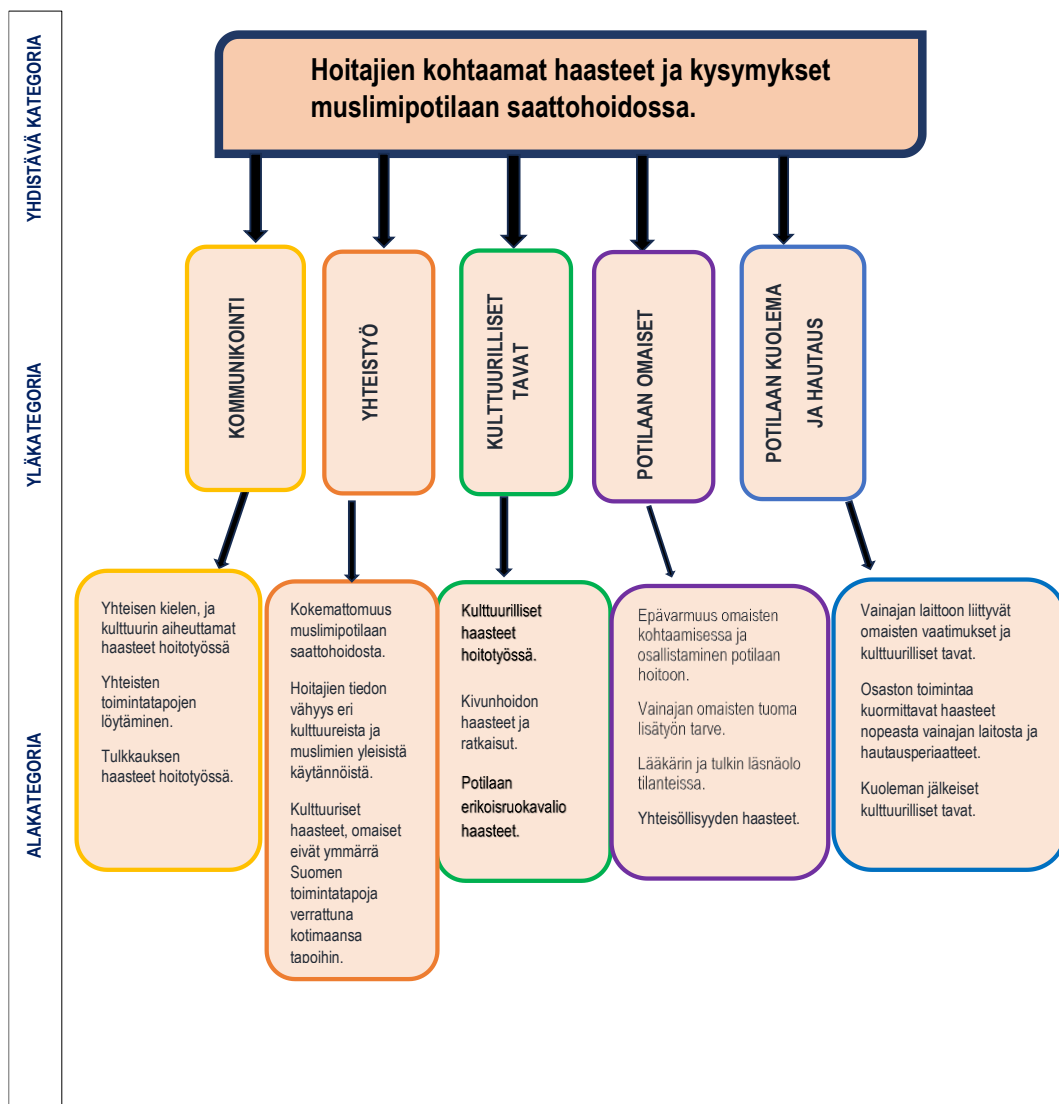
YHDISTÄVÄ KATEGORIA

Hoitajien kohtaamat haasteet ja kysymykset muslimipotilaan saattohoidossa.

YLÄKATEGORIA

KOMMUNIKOINTI

YHTEISTYÖ

KULTTUURILLISET TAVAT

POTILAAN OMAISET

POTILAAN KUOLEMA JA HAUTAUS

ALAKATEGORIA

Yhteisen kielen, ja kulttuurin aiheuttamat haasteet hoitotyössä

Yhteisten toimintatapojen löytäminen.

Tulkkauksen haasteet hoitotyössä.

Kokemattomuus muslimipotilaan saattohoidosta.

Hoitajien tiedon vähyys eri kulttuureista ja muslimien yleisistä käytännöistä.

Kulttuuriset haasteet, omaiset eivät ymmärrä Suomen toimintatapoja verrattuna kotimaansa tapoihin.

Kulttuurilliset haasteet hoitotyössä.

Kivunhoidon haasteet ja ratkaisut.

Potilaan erikoisruokavalio haasteet.

Epävarmuus omaisten kohtaamisessa ja osallistaminen potilaan hoitoon.

Vainajan omaisten tuoma lisätyön tarve.

Lääkärin ja tulkin läsnäolo tilanteissa.

Yhteisöllisyyden haasteet.

Vainajan laittoon liittyvät omaisten vaatimukset ja kulttuurilliset tavat.

Osaston toimintaa kuormittavat haasteet nopeasta vainajan laitosta ja hautausperiaatteet.

Kuoleman jälkeiset kulttuurilliset tavat.